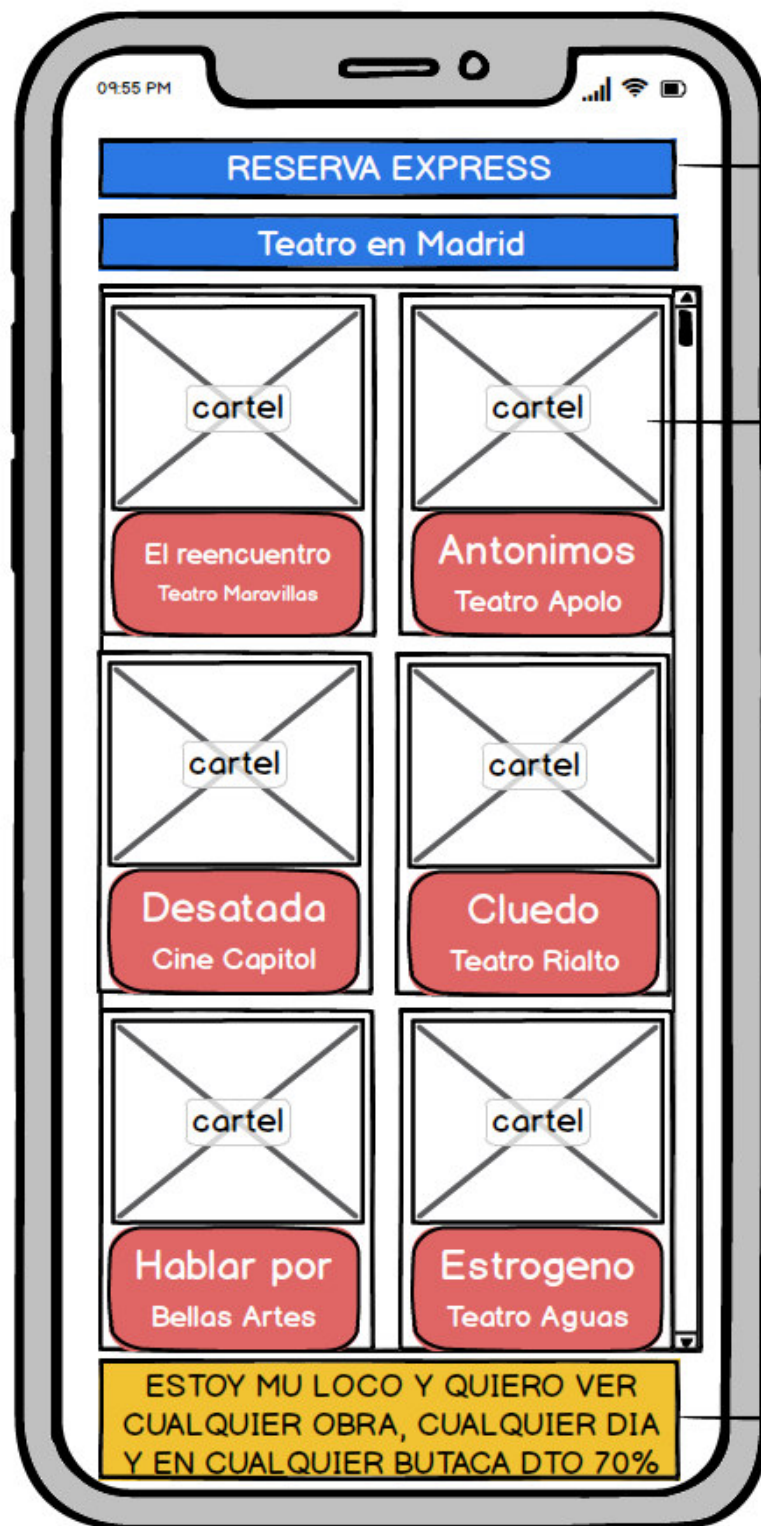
09:55 PM

RESERVA EXPRESS

Teatro en Madrid

cartel

El reencuentro
Teatro Maravillas

cartel

Antonimos
Teatro Apolo

cartel

Desatada
Cine Capitol

cartel

Cluedo
Teatro Rialto

cartel

Hablar por
Bellas Artes

cartel

Estrogeno
Teatro Aguas

ESTOY MU LOCO Y QUIERO VER CUALQUIER OBRA, CUALQUIER DIA Y EN CUALQUIER BUTACA DTO 70%